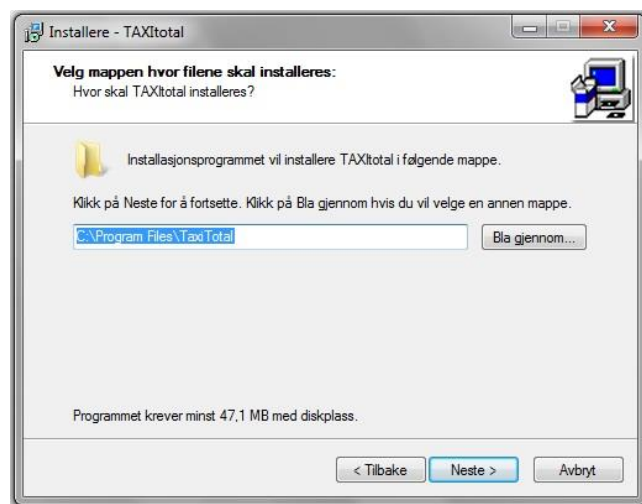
Installere - TAXItotal

Velg mappen hvor filene skal installeres:
Hvor skal TAXItotal installeres?

Installasjonsprogrammet vil installere TAXItotal i følgende mappe.

Klikk på Neste for å fortsette. Klikk på Bla gjennom hvis du vil velge en annen mappe.

C:\Program Files\TaxiTotal

Bla gjennom...

Programmet krever minst 47,1 MB med diskplass.

< Tilbake
Neste >
Avbryt